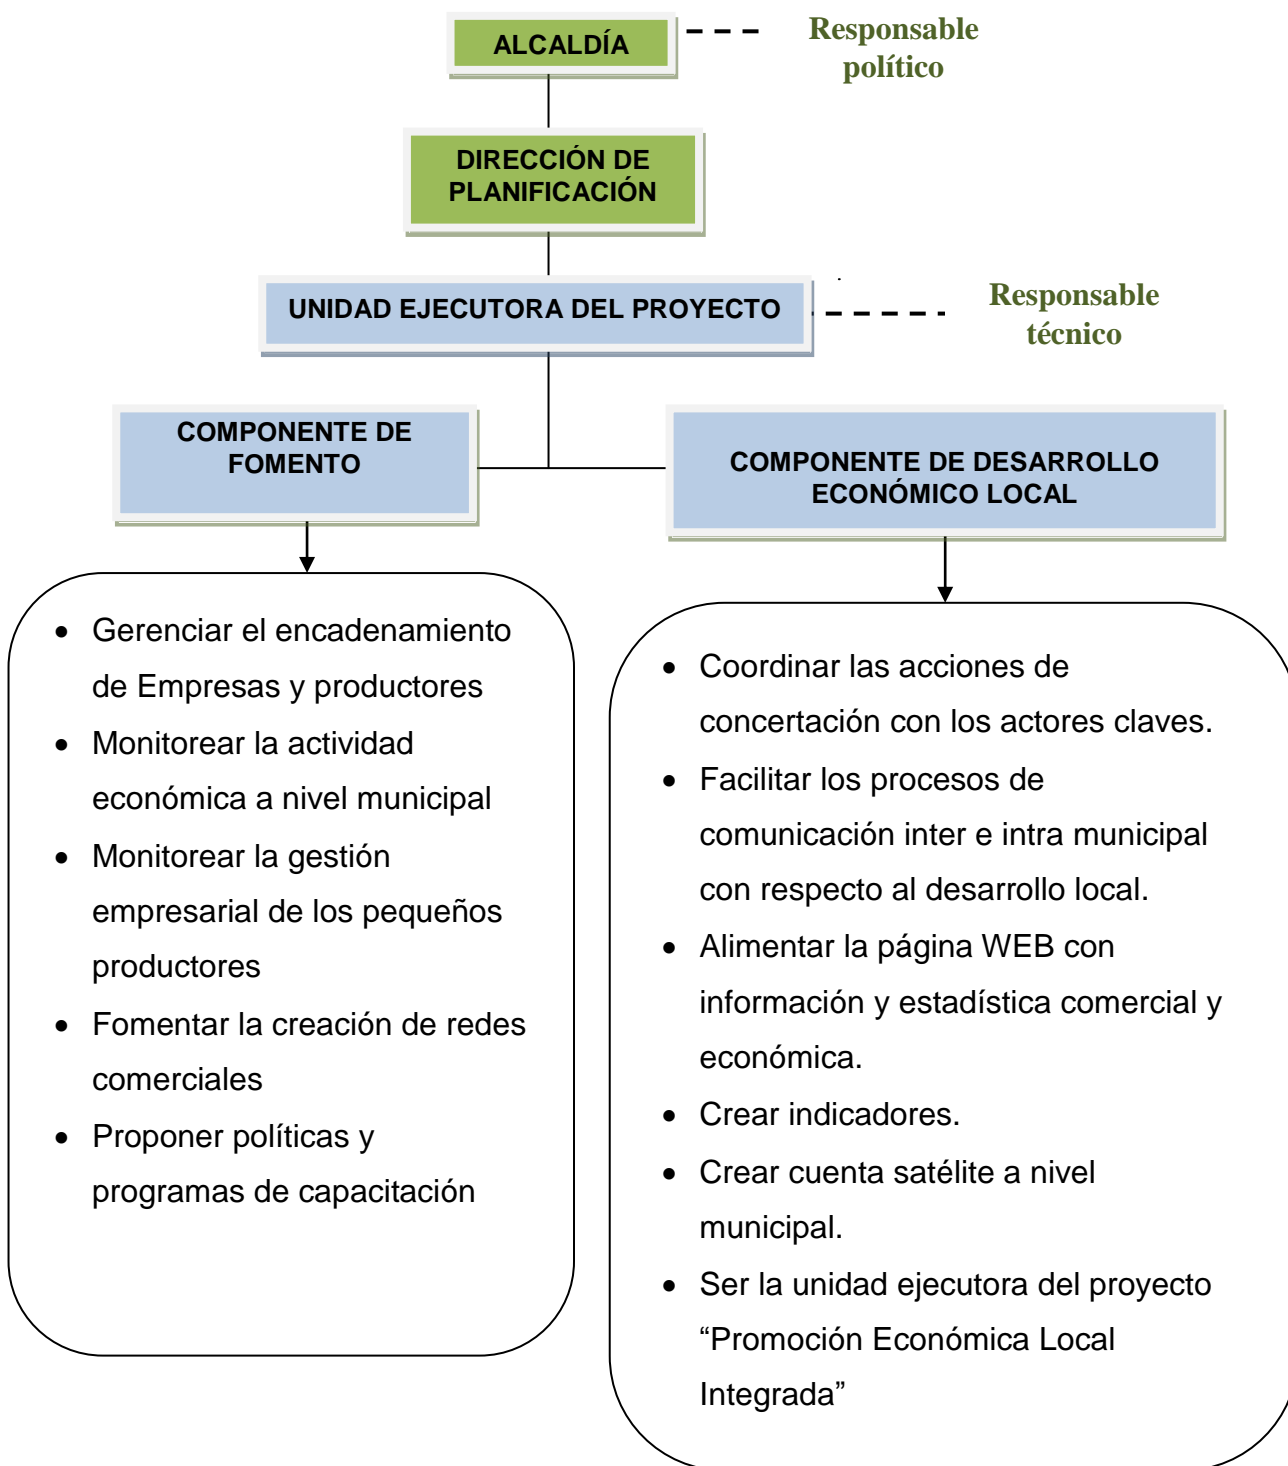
ALCALDÍA

Responsable político

DIRECCIÓN DE PLANIFICACIÓN

UNIDAD EJECUTORA DEL PROYECTO

Responsable técnico

COMPONENTE DE FOMENTO

COMPONENTE DE DESARROLLO ECONÓMICO LOCAL

- Gerenciar el encadenamiento de Empresas y productores
- Monitorear la actividad económica a nivel municipal
- Monitorear la gestión empresarial de los pequeños productores
- Fomentar la creación de redes comerciales
- Proponer políticas y programas de capacitación

- Coordinar las acciones de concertación con los actores claves.
- Facilitar los procesos de comunicación inter e intra municipal con respecto al desarrollo local.
- Alimentar la página WEB con información y estadística comercial y económica.
- Crear indicadores.
- Crear cuenta satélite a nivel municipal.
- Ser la unidad ejecutora del proyecto “Promoción Económica Local Integrada”